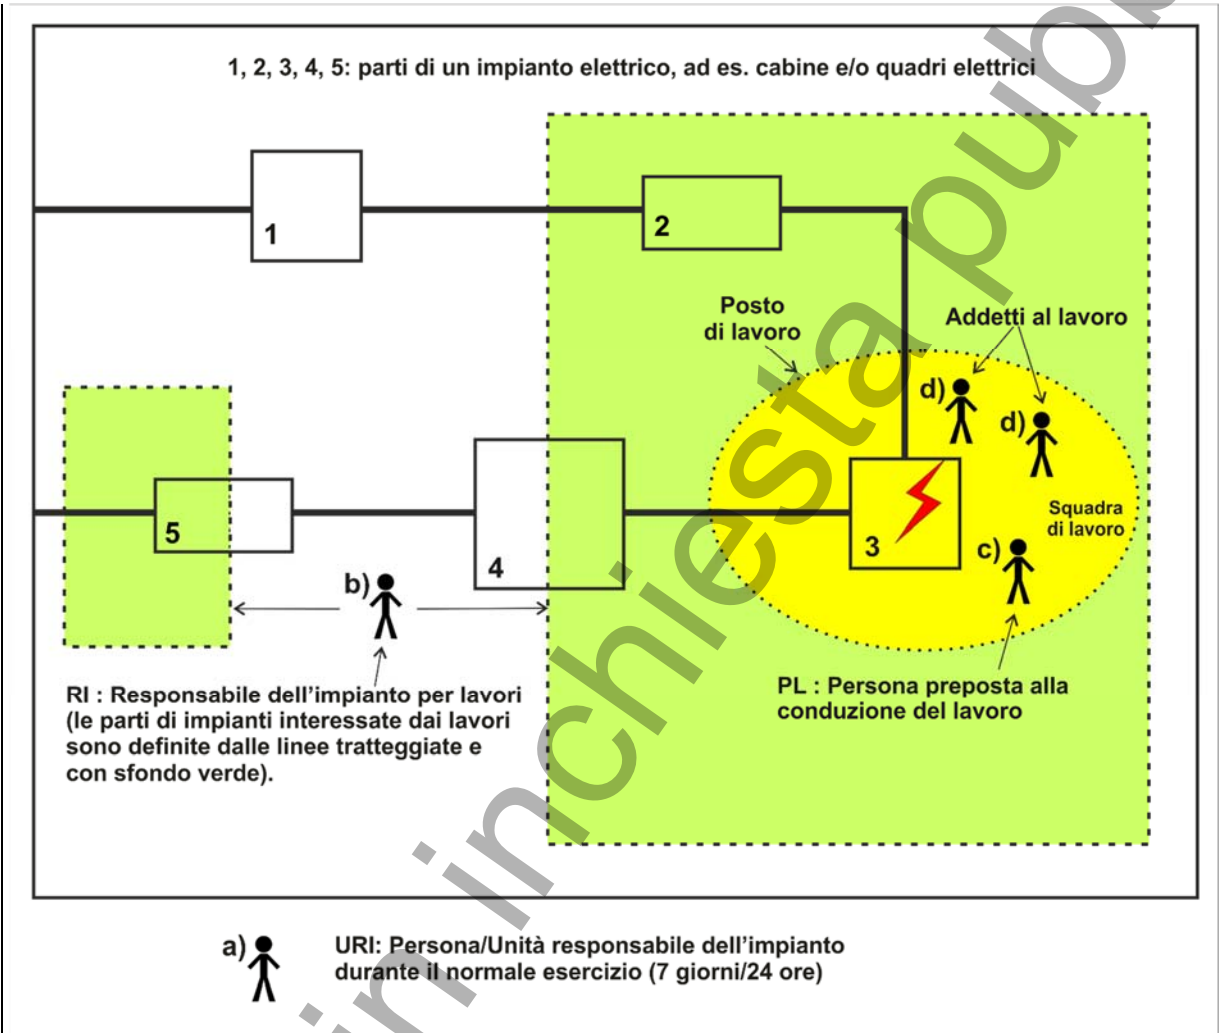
1, 2, 3, 4, 5: parti di un impianto elettrico, ad es. cabine e/o quadri elettrici

1

2

Posto di lavoro

Addetti al lavoro

d)

d)

5

4

3

Squadra di lavoro

c)

b)

RI : Responsabile dell'impianto per lavori (le parti di impianti interessate dai lavori sono definite dalle linee tratteggiate e con sfondo verde).

PL : Persona preposta alla conduzione del lavoro

a)

URI: Persona/Unità responsabile dell'impianto durante il normale esercizio (7 giorni/24 ore)

in inchiesta pub